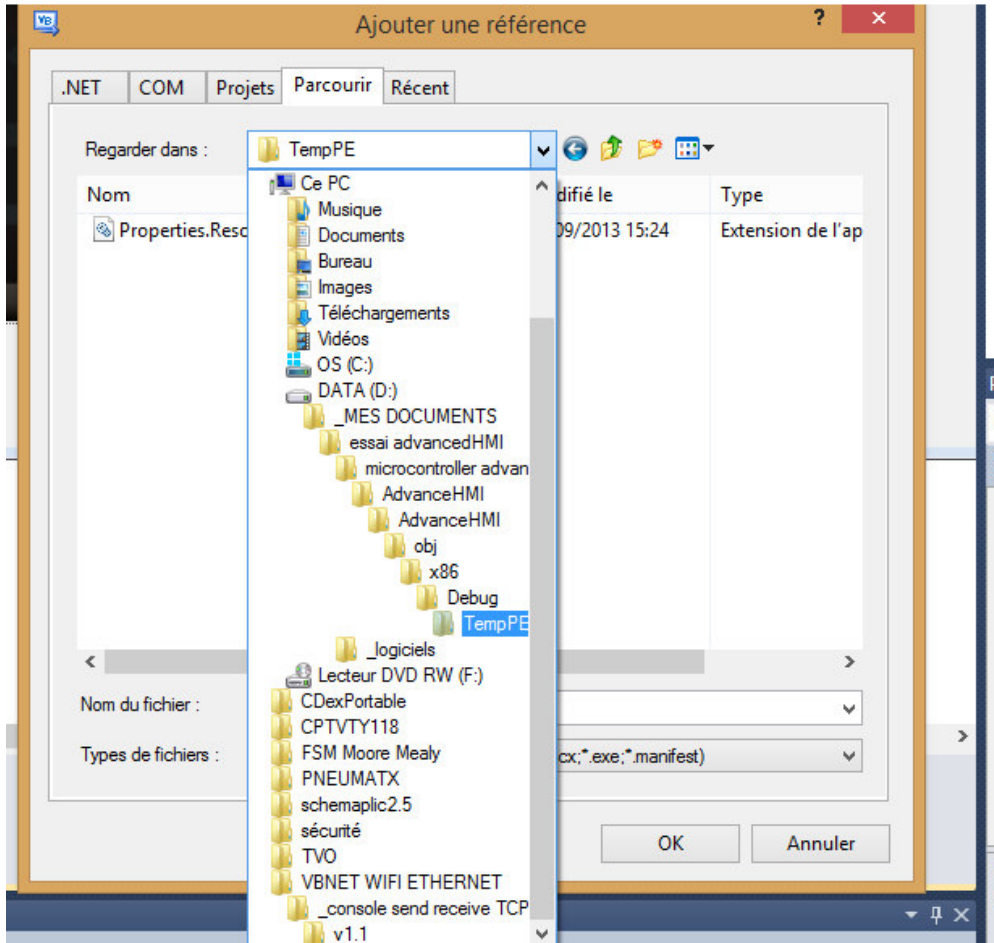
Ajouter une référence

.NET | COM | Projets | Parcourir | Récent

Regarder dans : TempPE

Nom
Properties.Reso

difié le
09/2013 15:24

Type
Extension de l'ap

Ce PC
Musique
Documents
Bureau
Images
Téléchargements
Vidéos
OS (C:)
DATA (D:)
_MES DOCUMENTS
essai advancedHMI
microcontroller advan
AdvanceHMI
AdvanceHMI
obj
x86
Debug
TempPE
_logiciels
Lecteur DVD RW (F:)
CDexPortable
CPTVTY118
FSM Moore Mealy
PNEUMATX
schemaplic2.5
sécurité
TVO
VBNET WIFI ETHERNET
_console send receive TCP
v1.1

Nom du fichier :

Types de fichiers : cx;*.exe;*.manifest)

OK
Annuler